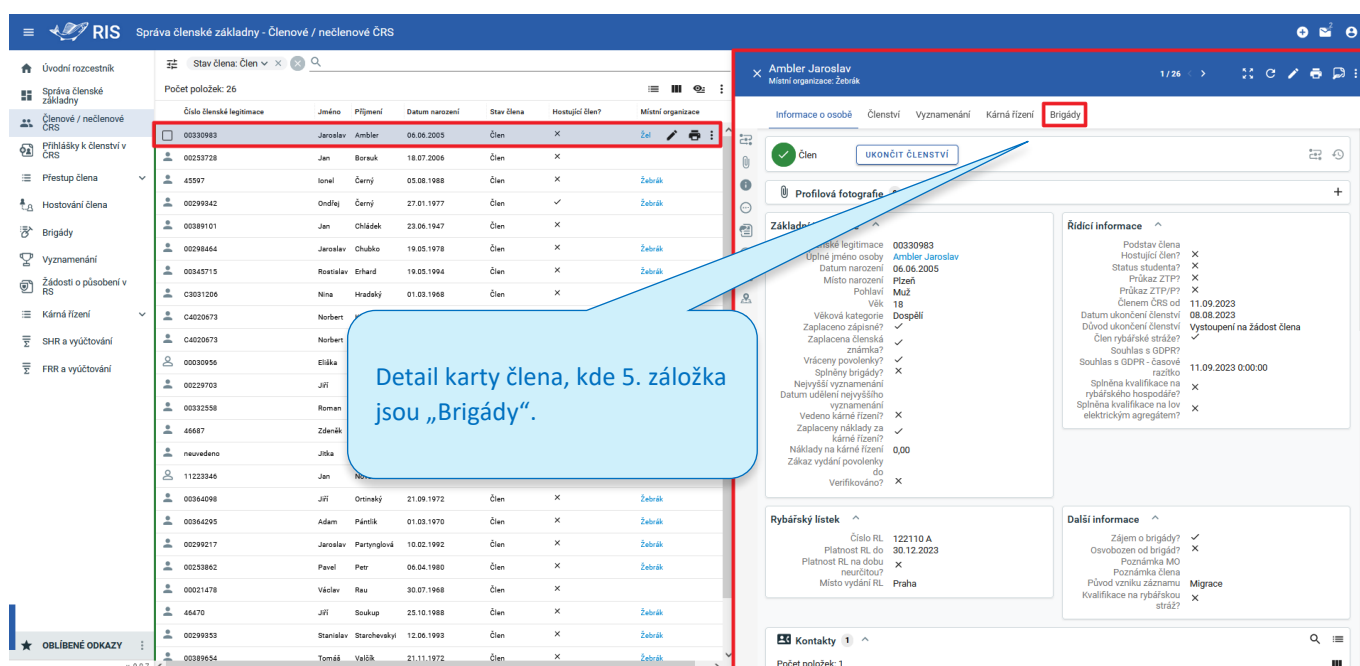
RIS Správa členské základny - Členové / nečlenové ČRS

Úvodní rozcestník
Správa členské základny
Členové / nečlenové ČRS
Přihlášky k členství v ČRS
Přestup člena
Hostování člena
Brigády
Vyznamenání
Žádosti o působení v RS
Kárná řízení
SHR a vyúčtování
FRR a vyúčtování

OBLÍBENÉ ODKAZY

Stav člena: Člen
Počet položek: 26

| Číslo členské legitimace | Jméno | Příjmení | Datum narození | Stav člena | Hostující člen? | Místní organizace |
|---|---|---|---|---|---|---|
| 00330983 | Jaroslav | Ambler | 06.06.2005 | Člen | × | Žel |
| 00253728 | Jan | Borsuk | 18.07.2006 | Člen | × | |
| 45597 | Ionel | Černý | 05.08.1988 | Člen | × | Žebrák |
| 00299342 | Ondřej | Černý | 27.01.1977 | Člen | ✓ | Žebrák |
| 00389101 | Jan | Chládek | 23.06.1947 | Člen | × | |
| 00298464 | Jaroslav | Chubko | 19.05.1978 | Člen | × | Žebrák |
| 00345715 | Rostislav | Erhard | 19.05.1994 | Člen | × | Žebrák |
| C3031206 | Nina | Hradský | 01.03.1968 | Člen | × | Žebrák |
| C4020673 | Norbert | | | | | |
| C4020673 | Norbert | | | | | |
| 00030956 | Eliška | | | | | |
| 00229703 | Jiří | | | | | |
| 00332558 | Roman | | | | | |
| 46687 | Zdeněk | | | | | |
| neuvedeno | Jitka | | | | | |
| 11223346 | Jan | | | | | |
| 00364098 | Jiří | Ortinský | 21.09.1972 | Člen | × | Žebrák |
| 00364295 | Adam | Pántlík | 01.03.1970 | Člen | × | Žebrák |
| 00299217 | Jaroslav | Partynglová | 10.02.1992 | Člen | × | Žebrák |
| 00253862 | Pavel | Petr | 06.04.1980 | Člen | × | Žebrák |
| 00021478 | Václav | Rau | 30.07.1968 | Člen | × | |
| 46470 | Jiří | Soukup | 25.10.1988 | Člen | × | Žebrák |
| 00299353 | Stanislav | Starchevskyi | 12.06.1993 | Člen | × | Žebrák |
| 00389654 | Tomáš | Valčík | 21.11.1972 | Člen | × | Žebrák |

Ambler Jaroslav
Místní organizace: Žebrák
1 / 26

Informace o osobě Členství Vyznamenání Kárná řízení Brigády

Člen UKONČIT ČLENSTVÍ

Profilová fotografie

Základní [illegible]
Číslo členské legitimace 00330983
Úplné jméno osoby Ambler Jaroslav
Datum narození 06.06.2005
Místo narození Plzeň
Pohlaví Muž
Věk 18
Věková kategorie Dospělí
Zaplaceno zápisné? ✓
Zaplacena členská známka? ✓
Vráceny povolenky? ✓
Splněny brigády? ×
Nejvyšší vyznamenání
Datum udělení nejvyššího vyznamenání
Vedeno kárné řízení? ×
Zaplaceny náklady za kárné řízení? ✓
Náklady na kárné řízení 0,00
Zákaz vydání povolenky do
Verifikováno? ×

Řídicí informace
Podstav člena
Hostující člen? ×
Status studenta? ×
Průkaz ZTP? ×
Průkaz ZTP/P? ×
Členem ČRS od 11.09.2023
Datum ukončení členství 08.08.2023
Důvod ukončení členství Vystoupení na žádost člena
Člen rybářské stráže? ✓
Souhlas s GDPR?
Souhlas s GDPR - časové razítko 11.09.2023 0:00:00
Splněna kvalifikace na rybářského hospodáře? ×
Splněna kvalifikace na lov elektrickým agregátem? ×

Rybářský lístek
Číslo RL 122110 A
Platnost RL do 30.12.2023
Platnost RL na dobu neurčitou? ×
Místo vydání RL Praha

Další informace
Zájem o brigády? ✓
Osvobozen od brigád? ×
Poznámka MO
Poznámka člena
Původ vzniku záznamu Migrace
Kvalifikace na rybářskou stráž? ×

Kontakty 1
Počet položek: 1

Detail karty člena, kde 5. záložka jsou „Brigády“.